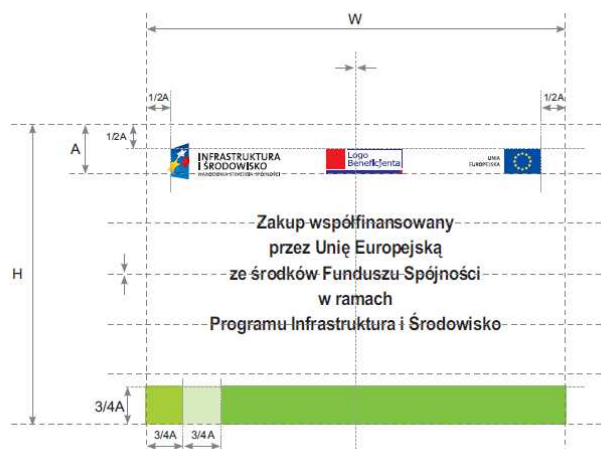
W

1/2A

1/2A

1/2A

A

H

INFRASTRUKTURA I ŚRODOWISKO
NARODOWA STRATEGIA SPÓJNOŚCI

Logo Beneficjenta

UNIA EUROPEJSKA

Zakup współfinansowany przez Unię Europejską ze środków Funduszu Spójności w ramach Programu Infrastruktura i Środowisko

3/4A

3/4A

3/4A